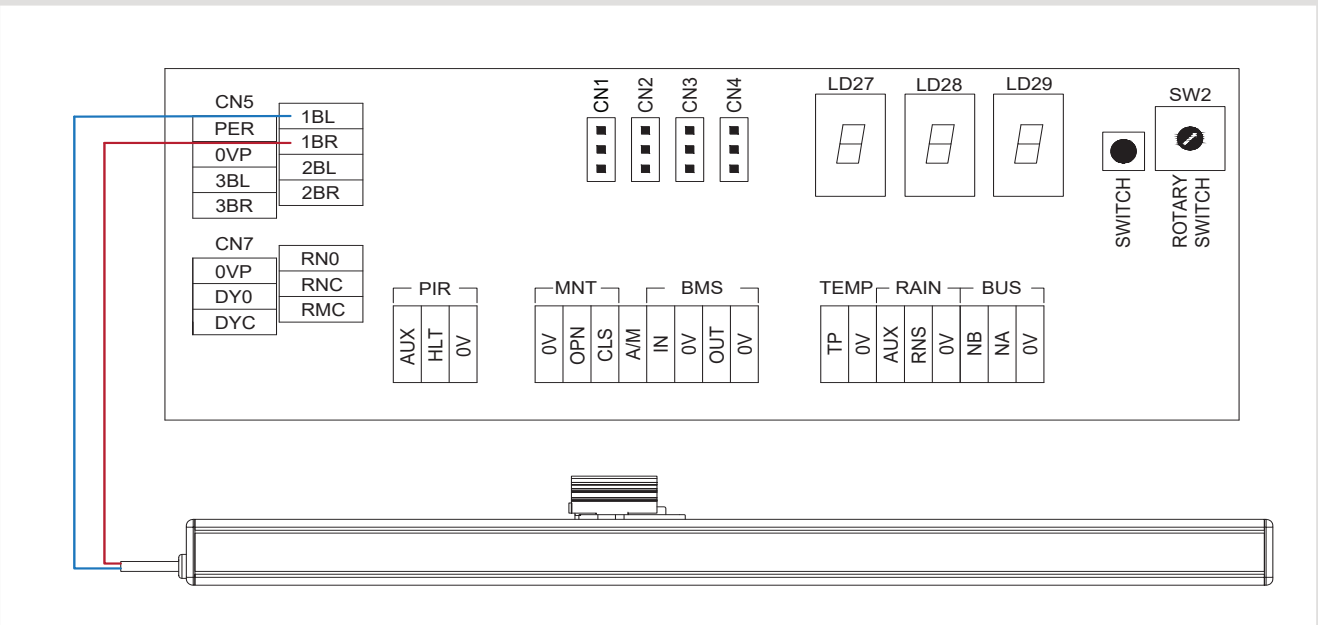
CN5
PER
0VP
3BL
3BR

1BL
1BR
2BL
2BR

CN7
0VP
DY0
DYC

RN0
RNC
RMC

CN1 CN2 CN3 CN4

LD27 LD28 LD29

SW2

SWITCH

ROTARY SWITCH

PIR
AUX HLT 0V

MNT
0V OPN CLS A/M

BMS
IN 0V OUT 0V

TEMP
TP 0V

RAIN
AUX RNS 0V

BUS
NB NA 0V